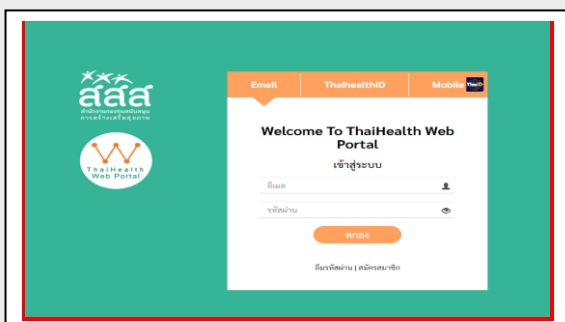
สสส
สำนักงานกองทุนสนับสนุนการสร้างเสริมสุขภาพ

ThaiHealth Web Portal

Email | ThaihealthID | Mobile ThaiD

Welcome To ThaiHealth Web Portal

เข้าสู่ระบบ

อีเมล

รหัสผ่าน

ตกลง

ลืมรหัสผ่าน | สมัครสมาชิก